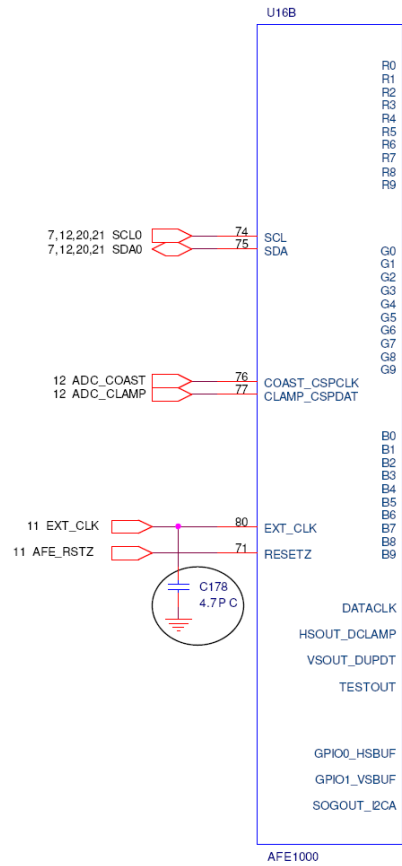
U16B

R0
R1
R2
R3
R4
R5
R6
R7
R8
R9

7,12,20,21 SCL0
7,12,20,21 SDA0
74
75
SCL
SDA

G0
G1
G2
G3
G4
G5
G6
G7
G8
G9

12 ADC_COAST
12 ADC_CLAMP
76
77
COAST_CSPCLK
CLAMP_CSPDAT

B0
B1
B2
B3
B4
B5
B6
B7
B8
B9

11 EXT_CLK
80
EXT_CLK
11 AFE_RSTZ
71
RESETZ

C178
4.7P C

DATACLK
HSOUT_DCLAMP
VSOUT_DUPDT
TESTOUT

GPIO0_HSBUF
GPIO1_VSBUF
SOGOUT_I2CA

AFE1000